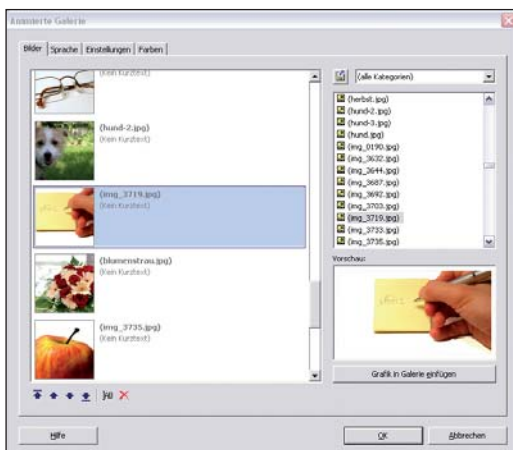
Animierte Galerie

Bilder | Sprache | Einstellungen | Farben

(Kein Kurztext)

(hund-2.jpg)
(Kein Kurztext)

(img_3719.jpg)
(Kein Kurztext)

(blumenstrau.jpg)
(Kein Kurztext)

(img_3735.jpg)
(Kein Kurztext)

(alle Kategorien)

(herbst.jpg)
(hund-2.jpg)
(hund-3.jpg)
(hund.jpg)
(img_0190.jpg)
(img_3632.jpg)
(img_3644.jpg)
(img_3687.jpg)
(img_3692.jpg)
(img_3703.jpg)
(img_3719.jpg)
(img_3733.jpg)
(img_3735.jpg)

Vorschau:

Grafik in Galerie einfügen

Hilfe

OK

Abbrechen